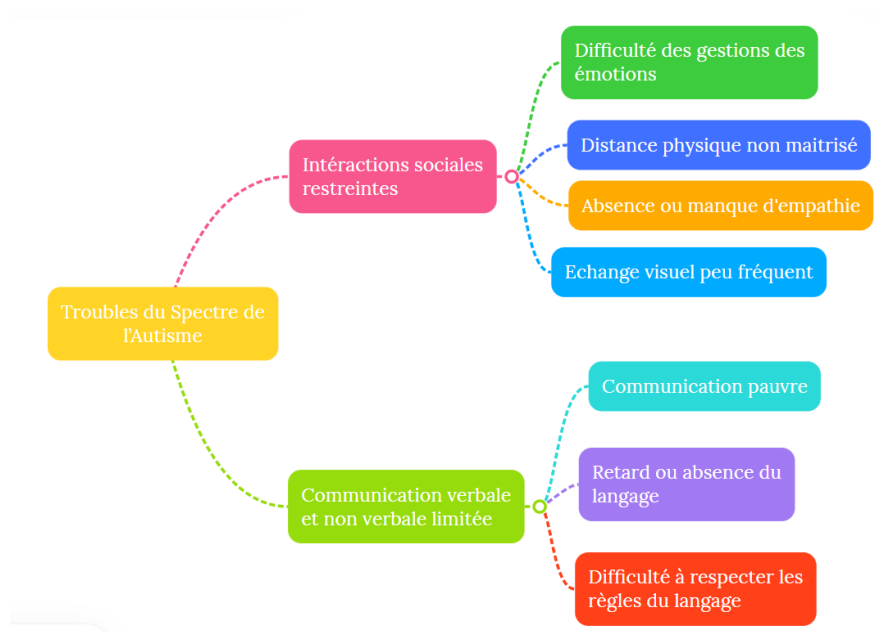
Troubles du Spectre de l'Autisme

Intéractions sociales restreintes

Difficulté des gestions des émotions

Distance physique non maitrisé

Absence ou manque d'empathie

Echange visuel peu fréquent

Communication verbale et non verbale limitée

Communication pauvre

Retard ou absence du langage

Difficulté à respecter les règles du langage